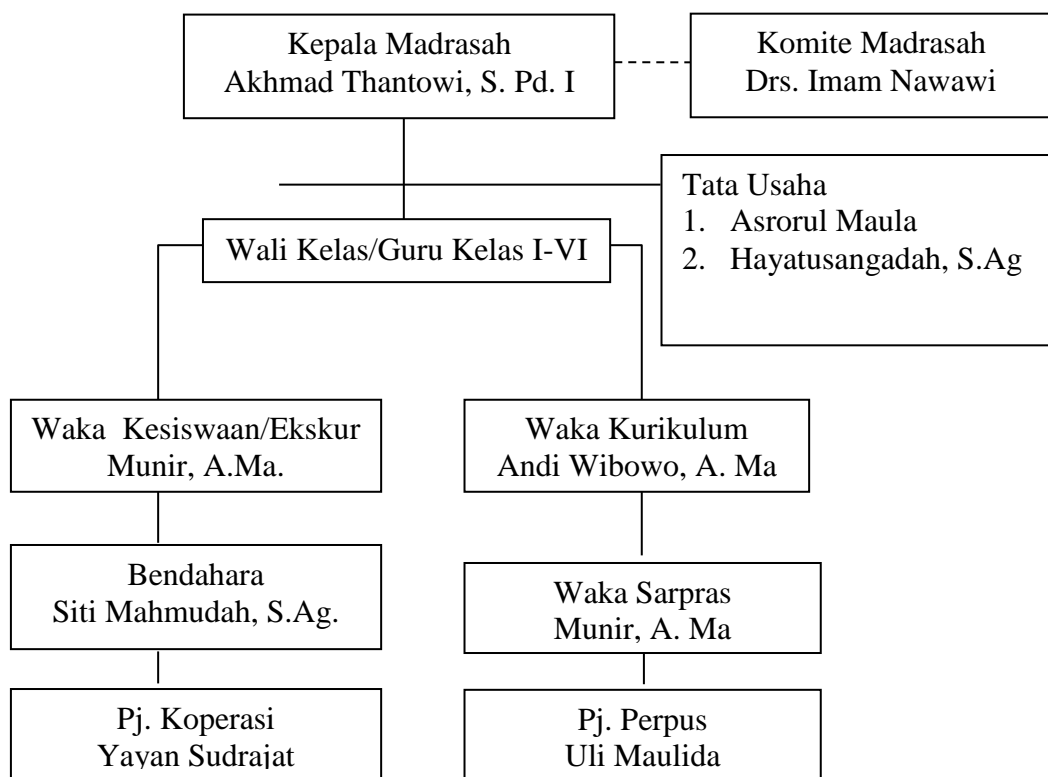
Kepala Madrasah
Akhmad Thantowi, S. Pd. I

Komite Madrasah
Drs. Imam Nawawi

Tata Usaha
1. Asrorul Maula
2. Hayatusangadah, S.Ag

Wali Kelas/Guru Kelas I-VI

Waka Kesiswaan/Ekskur
Munir, A.Ma.

Waka Kurikulum
Andi Wibowo, A. Ma

Bendahara
Siti Mahmudah, S.Ag.

Waka Sarpras
Munir, A. Ma

Pj. Koperasi
Yayan Sudrajat

Pj. Perpus
Uli Maulida